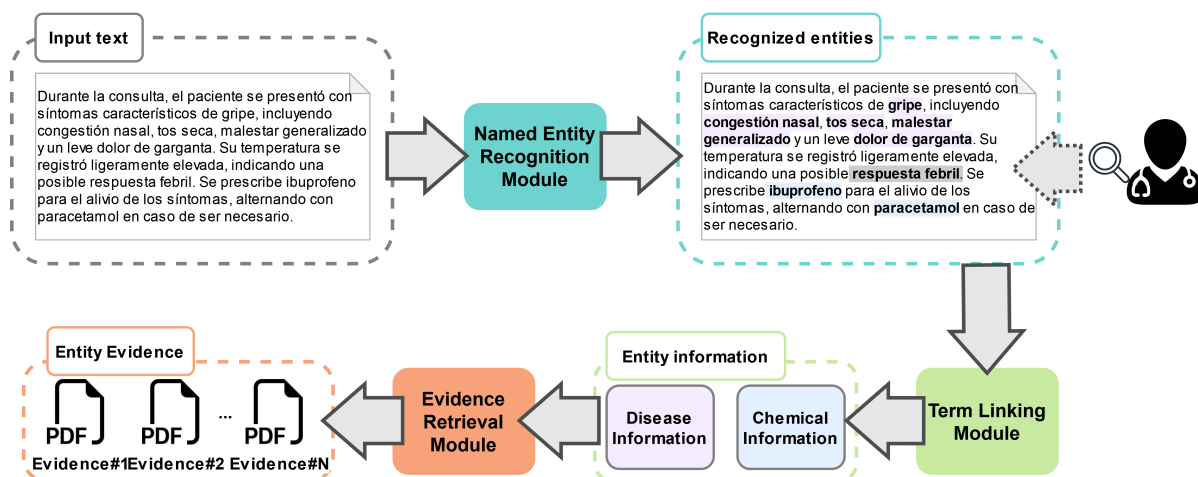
Input text

Durante la consulta, el paciente se presentó con síntomas característicos de gripe, incluyendo congestión nasal, tos seca, malestar generalizado y un leve dolor de garganta. Su temperatura se registró ligeramente elevada, indicando una posible respuesta febril. Se prescribe ibuprofeno para el alivio de los síntomas, alternando con paracetamol en caso de ser necesario.

Named Entity Recognition Module

Recognized entities

Durante la consulta, el paciente se presentó con síntomas característicos de gripe, incluyendo congestión nasal, tos seca, malestar generalizado y un leve dolor de garganta. Su temperatura se registró ligeramente elevada, indicando una posible respuesta febril. Se prescribe ibuprofeno para el alivio de los síntomas, alternando con paracetamol en caso de ser necesario.

Term Linking Module

Entity information

Disease Information

Chemical Information

Evidence Retrieval Module

Entity Evidence

PDF
Evidence#1

PDF
Evidence#2

...

PDF
Evidence#N